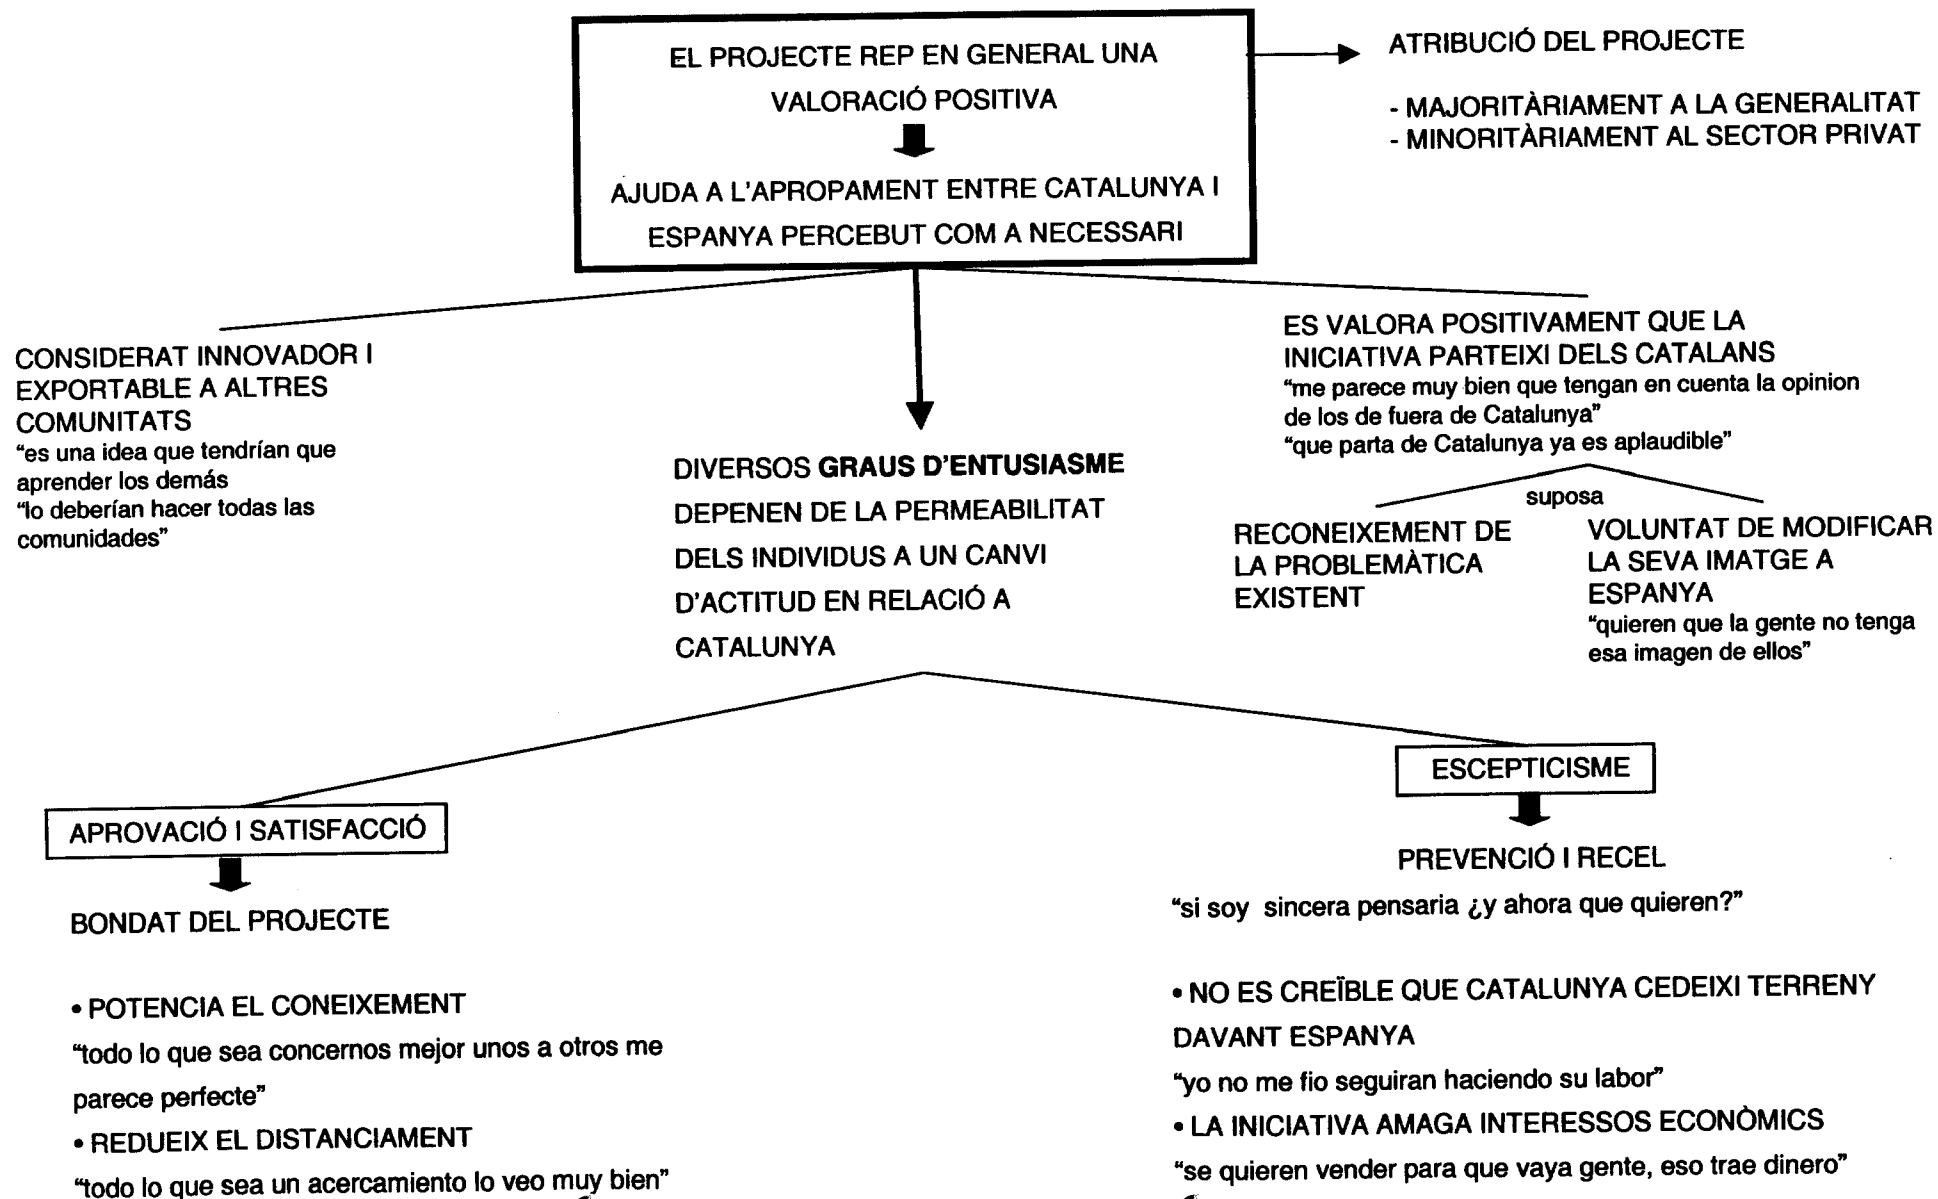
EL PROJECTE REP EN GENERAL UNA VALORACIÓ POSITIVA

AJUDA A L'APROPAMENT ENTRE CATALUNYA I ESPANYA PERCEBUT COM A NECESSARI

ATRIBUCIÓ DEL PROJECTE

- MAJORITÀRIAMENT A LA GENERALITAT
- MINORITÀRIAMENT AL SECTOR PRIVAT

CONSIDERAT INNOVADOR I EXPORTABLE A ALTRES COMUNITATS
"es una idea que tendrían que aprender los demás
"lo deberían hacer todas las comunidades"

DIVERSOS GRAUS D'ENTUSIASME DEPENEN DE LA PERMEABILITAT DELS INDIVIDUS A UN CANVI D'ACTITUD EN RELACIÓ A CATALUNYA

ES VALORA POSITIVAMENT QUE LA INICIATIVA PARTEIXI DELS CATALANS
"me parece muy bien que tengan en cuenta la opinion de los de fuera de Catalunya"
"que parta de Catalunya ya es aplaudible"

suposa

RECONEIXEMENT DE LA PROBLEMÀTICA EXISTENT

VOLUNTAT DE MODIFICAR LA SEVA IMATGE A ESPANYA
"quieren que la gente no tenga esa imagen de ellos"

APROVACIÓ I SATISFACCIÓ

BONDAT DEL PROJECTE

• POTENCIA EL CONEIXEMENT
"todo lo que sea concernos mejor unos a otros me parece perfecte"
• REDUEIX EL DISTANCIAMENT
"todo lo que sea un acercamiento lo veo muy bien"

ESCEPTICISME

PREVENCIÓ I RECEL
"si soy sincera pensaria ¿y ahora que quieren?"

• NO ES CREÏBLE QUE CATALUNYA CEDEIXI TERRENY DAVANT ESPANYA
"yo no me fio seguiran haciendo su labor"
• LA INICIATIVA AMAGA INTERESSOS ECONÒMICS
"se quieren vender para que vaya gente, eso trae dinero"